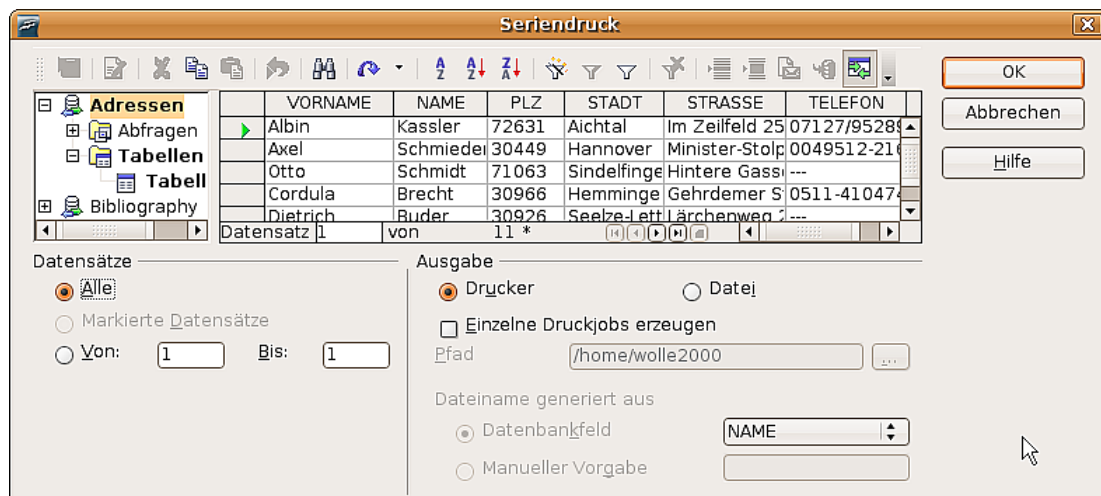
Seriendruck

OK
Abbrechen
Hilfe

Adressen
Abfragen
Tabellen
Tabell
Bibliography

| | VORNAME | NAME | PLZ | STADT | STRASSE | TELEFON |
|---|---|---|---|---|---|---|
| | Albin | Kassler | 72631 | Aichtal | Im Zeilfeld 25 | 07127/95289 |
| | Axel | Schmieder | 30449 | Hannover | Minister-Stolp | 0049512-216 |
| | Otto | Schmidt | 71063 | Sindelfinge | Hintere Gasse | --- |
| | Cordula | Brecht | 30966 | Hemminge | Gehrdemer S | 0511-410474 |
| | Dietrich | Buder | 30926 | Seelze-Lett | Lärchenweg 2 | --- |

Datensatz 1 von 11 *

Datensätze
Alle
Markierte Datensätze
Von: 1 Bis: 1

Ausgabe
Drucker
Datei
Einzelne Druckjobs erzeugen
Pfad /home/wolle2000 ...
Dateiname generiert aus
Datenbankfeld NAME
Manueller Vorgabe